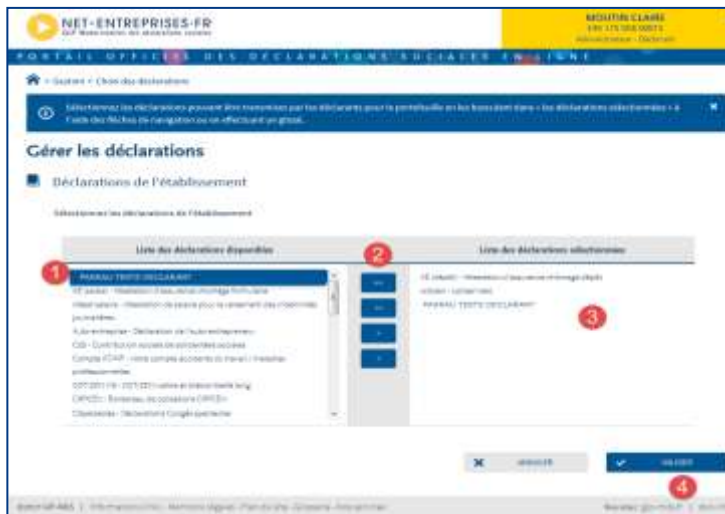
NET-ENTREPRISES.FR

MOUTIN CLAIRE

PORTAIL OFFICIEL DES DÉCLARATIONS SOCIALES EN LIGNE

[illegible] > Choix des déclarations

Sélectionnez les déclarations pouvant être transmises par les déclarants pour le portefeuille en les basculant dans « les déclarations sélectionnées » à l'aide des flèches de navigation ou en effectuant un glissé.

Gérer les déclarations

Déclarations de l'établissement

Sélectionnez les déclarations de l'établissement

1

Liste des déclarations disponibles

PARRAIN TIERS DÉCLARANT

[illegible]

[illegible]

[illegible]

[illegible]

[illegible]

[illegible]

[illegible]

2

Liste des déclarations sélectionnées

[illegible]

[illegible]

PARRAIN TIERS DÉCLARANT

3

ANNULER

VALIDER

4

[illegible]